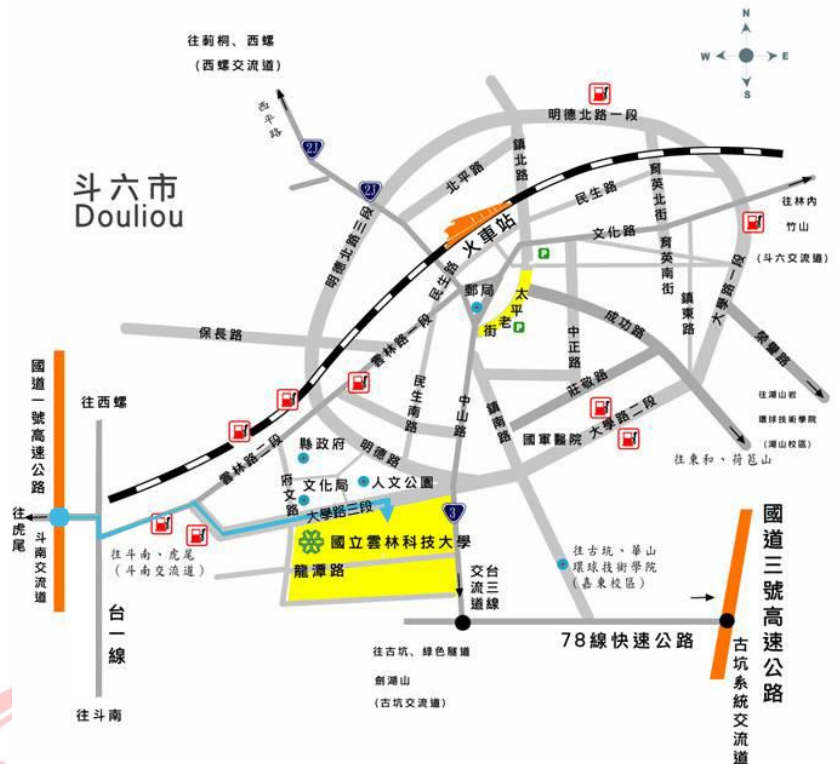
往莿桐、西螺
(西螺交流道)

N
W E
S

西平路
21
21

明德北路一段
鎮北路
北平路
明德北路三段
育英北街
民生路
斗六市
Douliou
火車站
文化路
往林內
竹山
(斗六交流道)
育英南街
鎮東路
大學路一段
民生路
郵局
太平老街
保長路
雲林路一段
中正路
成功路
榮譽路
往湖山岩
環球技術學院
(湖山校區)
國道一號高速公路
往西螺
民生南路
中山路
莊敬路
鎮南路
國軍醫院
大學路二段
往東和、荷苞山
縣政府
明德路
雲林路二段
府文路
文化局
人文公園
往虎尾
斗南交流道
大學路三段
3
國立雲林科技大學
國道三號高速公路
往斗南、虎尾
(斗南交流道)
龍潭路
台三線交流道
往古坑、華山
環球技術學院
(嘉東校區)
台一線
78線快速公路
往古坑、綠色隧道
劍湖山
(古坑交流道)
古坑系統交流道
往斗南